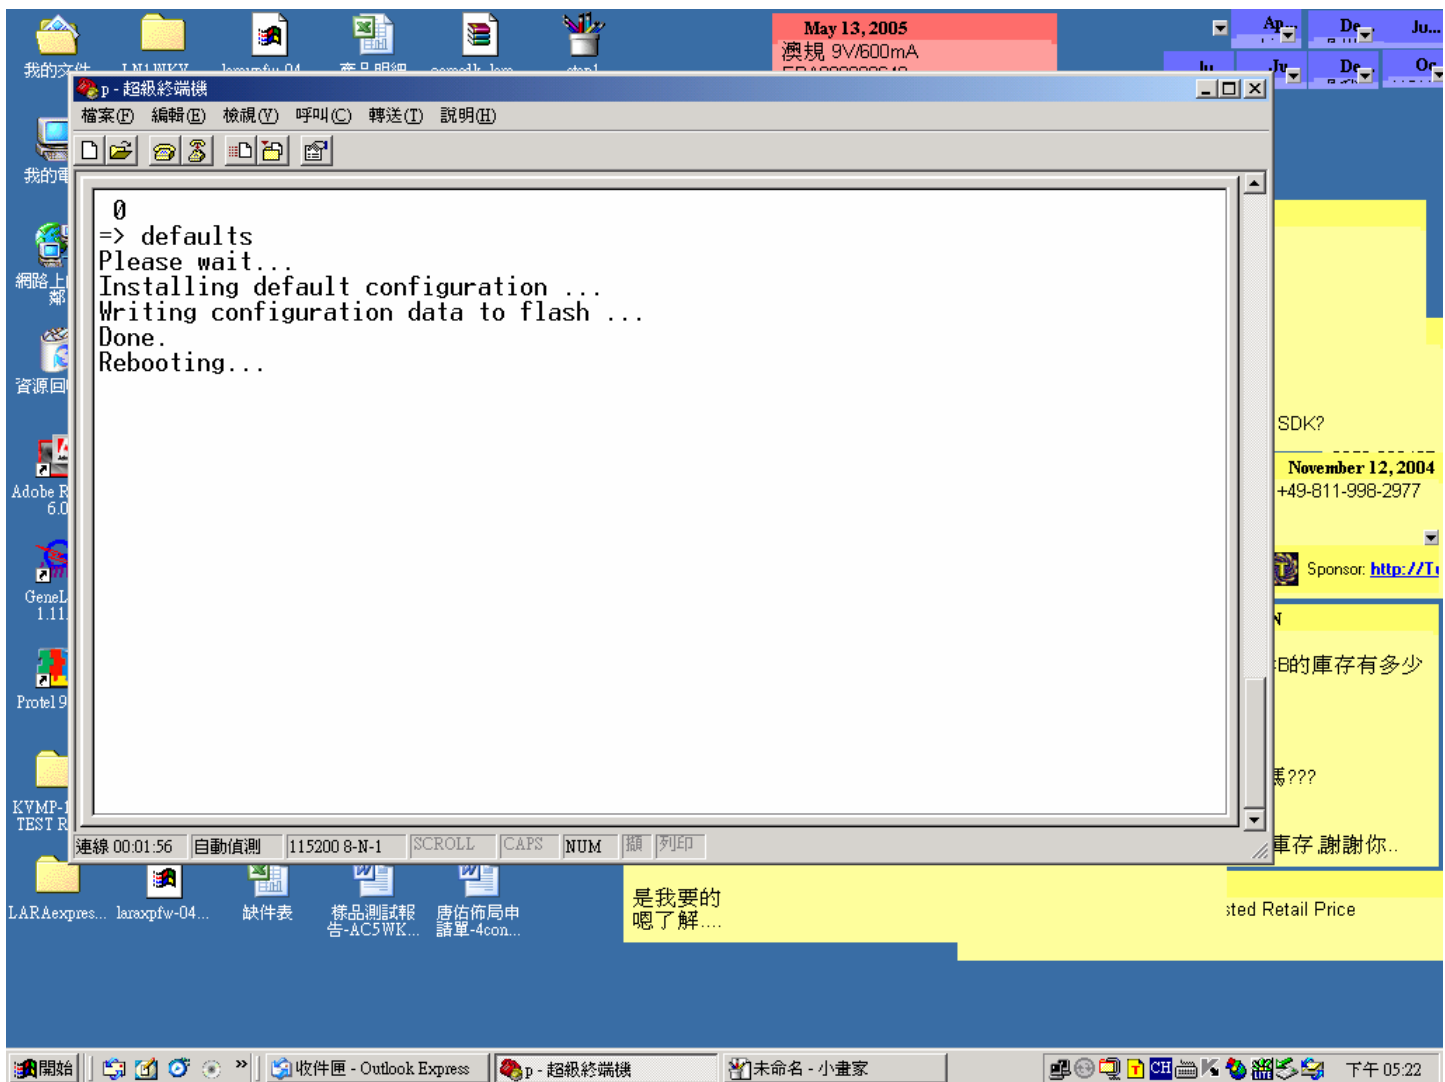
我的文件
LN1WKY
laraxpfw-04
產品明細
ssmdk lsm
step1
May 13, 2005
澳規 9V/600mA
Ap...
De...
Ju...
Ju
Ju
De
Oc
p - 超級終端機
檔案(F) 編輯(E) 檢視(V) 呼叫(C) 轉送(T) 說明(H)

0
=> defaults
Please wait...
Installing default configuration ...
Writing configuration data to flash ...
Done.
Rebooting...

連線 00:01:56 自動偵測 115200 8-N-1 SCROLL CAPS NUM 擷 列印
我的電
網路上的鄰
資源回
Adobe R 6.0
GeneL 1.11
Protel 9
KVMP-1 TEST R
SDK?
November 12, 2004
+49-811-998-2977
Sponsor: http://T
N
B的庫存有多少
嗎???
庫存 謝謝你..
是我要的
嗯了解....
sted Retail Price
LARAexpres...
laraxpfw-04...
缺件表
樣品測試報告-AC5WK...
唐佑佈局申請單-4con...
開始
收件匣 - Outlook Express
p - 超級終端機
未命名 - 小畫家
CH
下午 05:22